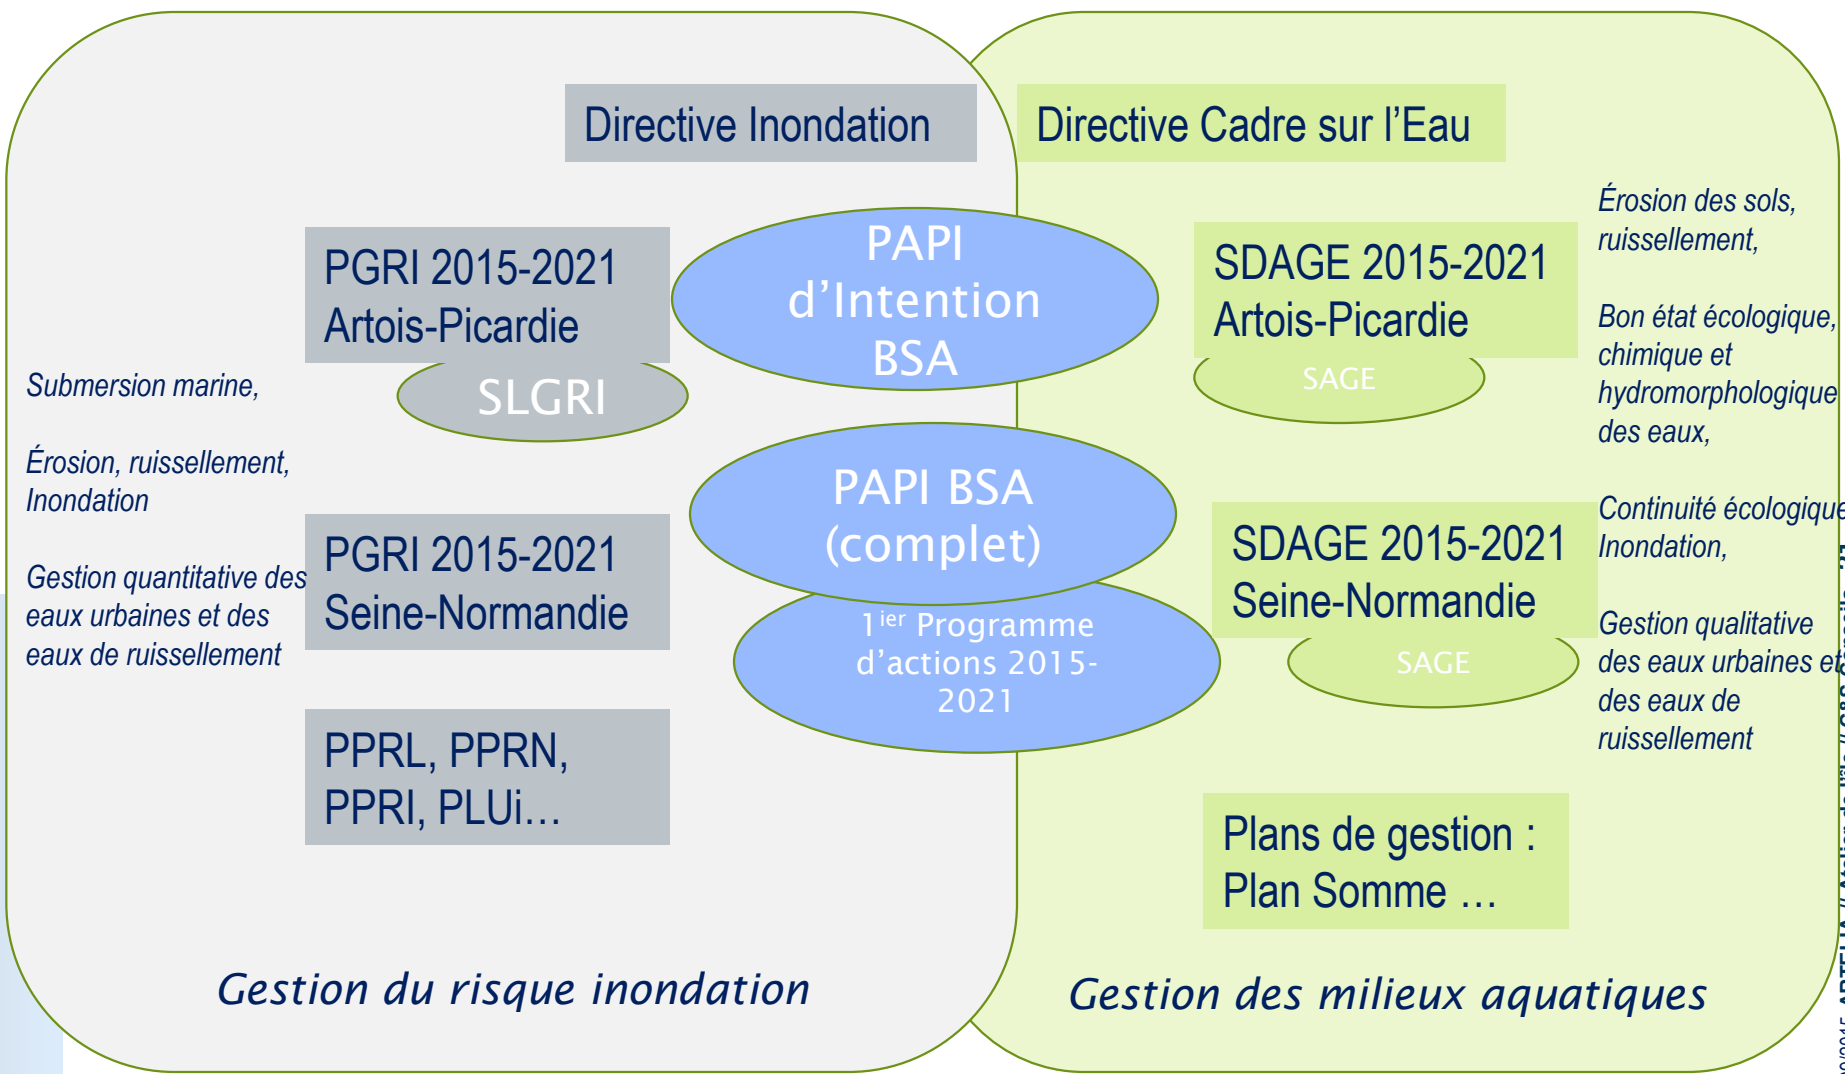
Directive Inondation

Directive Cadre sur l'Eau

PGRI 2015-2021 Artois-Picardie

SLGRI

PAPI d'Intention BSA

SDAGE 2015-2021 Artois-Picardie

SAGE

Érosion des sols, ruissellement,

Bon état écologique, chimique et hydromorphologique des eaux,

Submersion marine,

Érosion, ruissellement, Inondation

Gestion quantitative des eaux urbaines et des eaux de ruissellement

PGRI 2015-2021 Seine-Normandie

PAPI BSA (complet)

1 ier Programme d'actions 2015-2021

SDAGE 2015-2021 Seine-Normandie

SAGE

Continuité écologique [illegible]

Inondation,

Gestion qualitative des eaux urbaines et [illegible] des eaux de ruissellement

PPRL, PPRN, PPRI, PLUi…

Plans de gestion : Plan Somme …

Gestion du risque inondation

Gestion des milieux aquatiques

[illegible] ARTELIA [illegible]